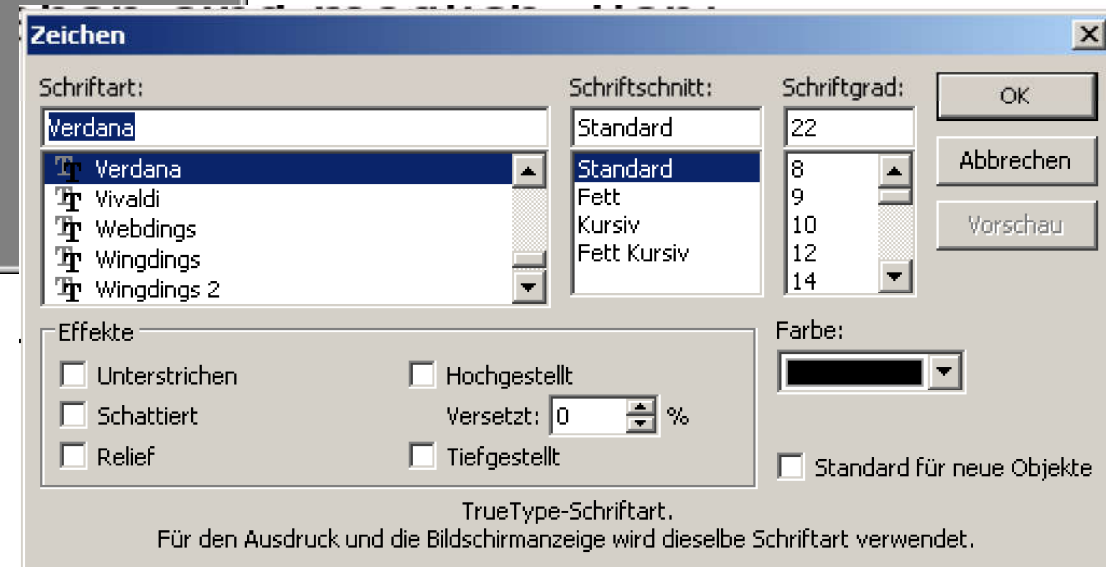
Zeichen

Schriftart:
Verdana
Verdana
Vivaldi
Webdings
Wingdings
Wingdings 2

Schriftschnitt:
Standard
Standard
Fett
Kursiv
Fett Kursiv

Schriftgrad:
22
8
9
10
12
14

OK
Abbrechen
Vorschau

Effekte
Unterstrichen
Schattiert
Relief
Hochgestellt
Versetzt: 0 %
Tiefgestellt

Farbe:

Standard für neue Objekte

TrueType-Schriftart.
Für den Ausdruck und die Bildschirmanzeige wird dieselbe Schriftart verwendet.